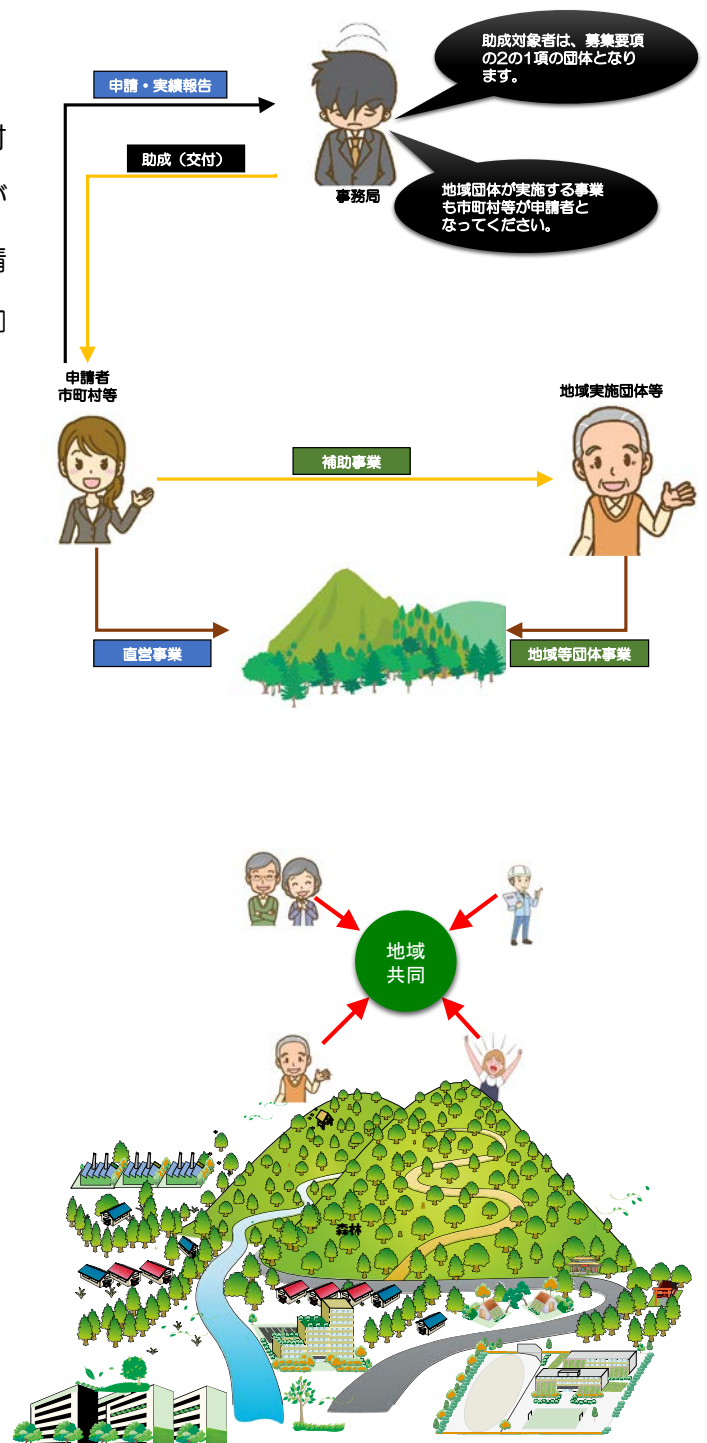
申請・実績報告

助成（交付）

事務局

助成対象者は、募集要項の2の1項の団体となります。

地域団体が実施する事業も市町村等が申請者となってください。

申請者
市町村等

地域実施団体等

補助事業

直営事業

地域等団体事業

地域
共同

森林